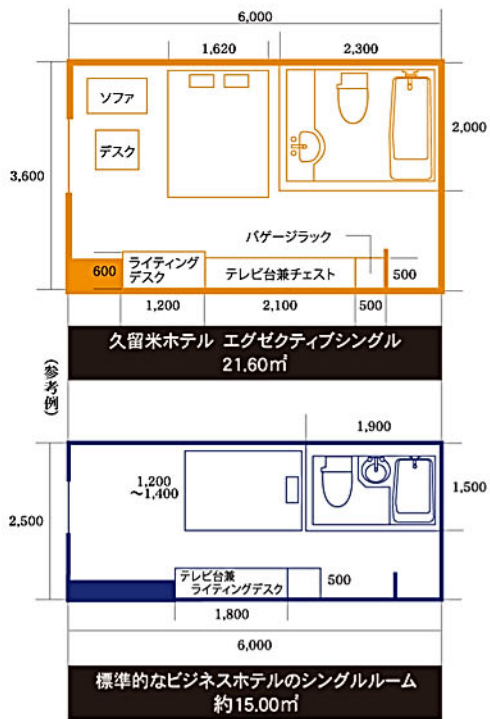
6,000

1,620

2,300

ソファ

デスク

3,600

2,000

バゲージラック

600

ライティングデスク

テレビ台兼チェスト

500

1,200

2,100

500

久留米ホテル エグゼクティブシングル
21.60㎡

(参考例)

1,900

1,200
～1,400

1,500

2,500

テレビ台兼
ライティングデスク

500

1,800

6,000

標準的なビジネスホテルのシングルルーム
約15.00㎡